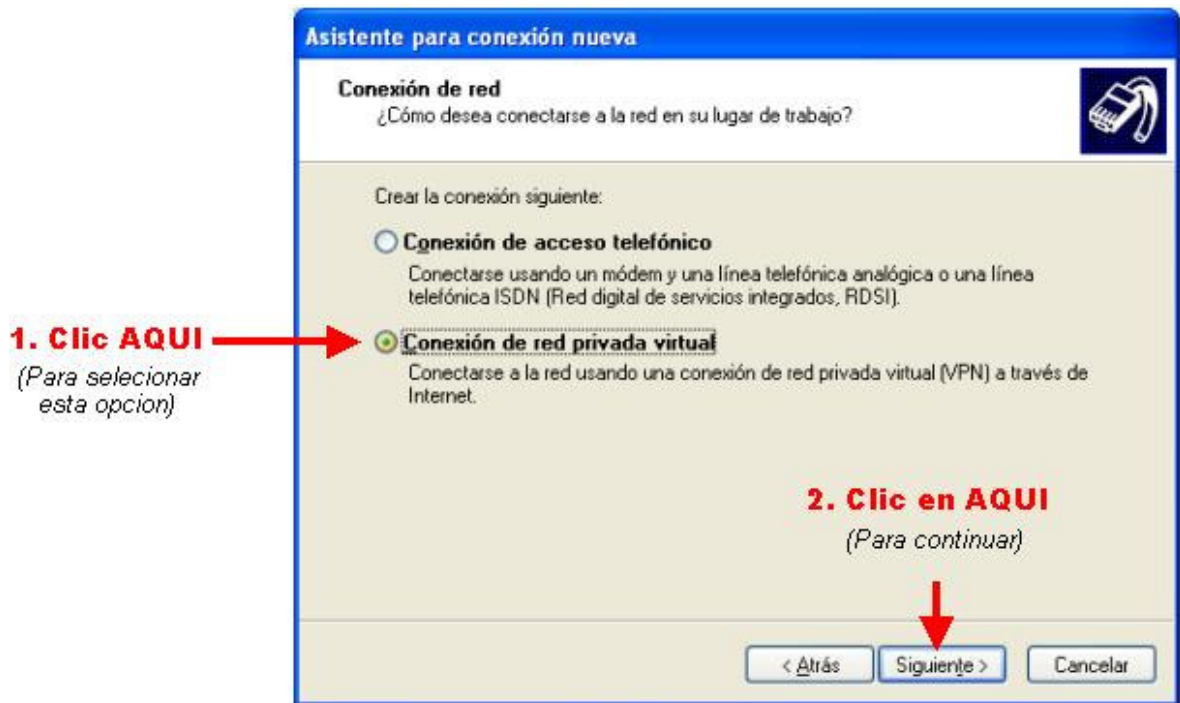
Asistente para conexión nueva

Conexión de red
¿Cómo desea conectarse a la red en su lugar de trabajo?

Crear la conexión siguiente:

Conexión de acceso telefónico
Conectarse usando un módem y una línea telefónica analógica o una línea telefónica ISDN (Red digital de servicios integrados, RDSI).

1. Clic AQUI
(Para selecionar esta opcion)

Conexión de red privada virtual
Conectarse a la red usando una conexión de red privada virtual (VPN) a través de Internet.

2. Clic en AQUI
(Para continuar)

< Atrás | Siguiente > | Cancelar